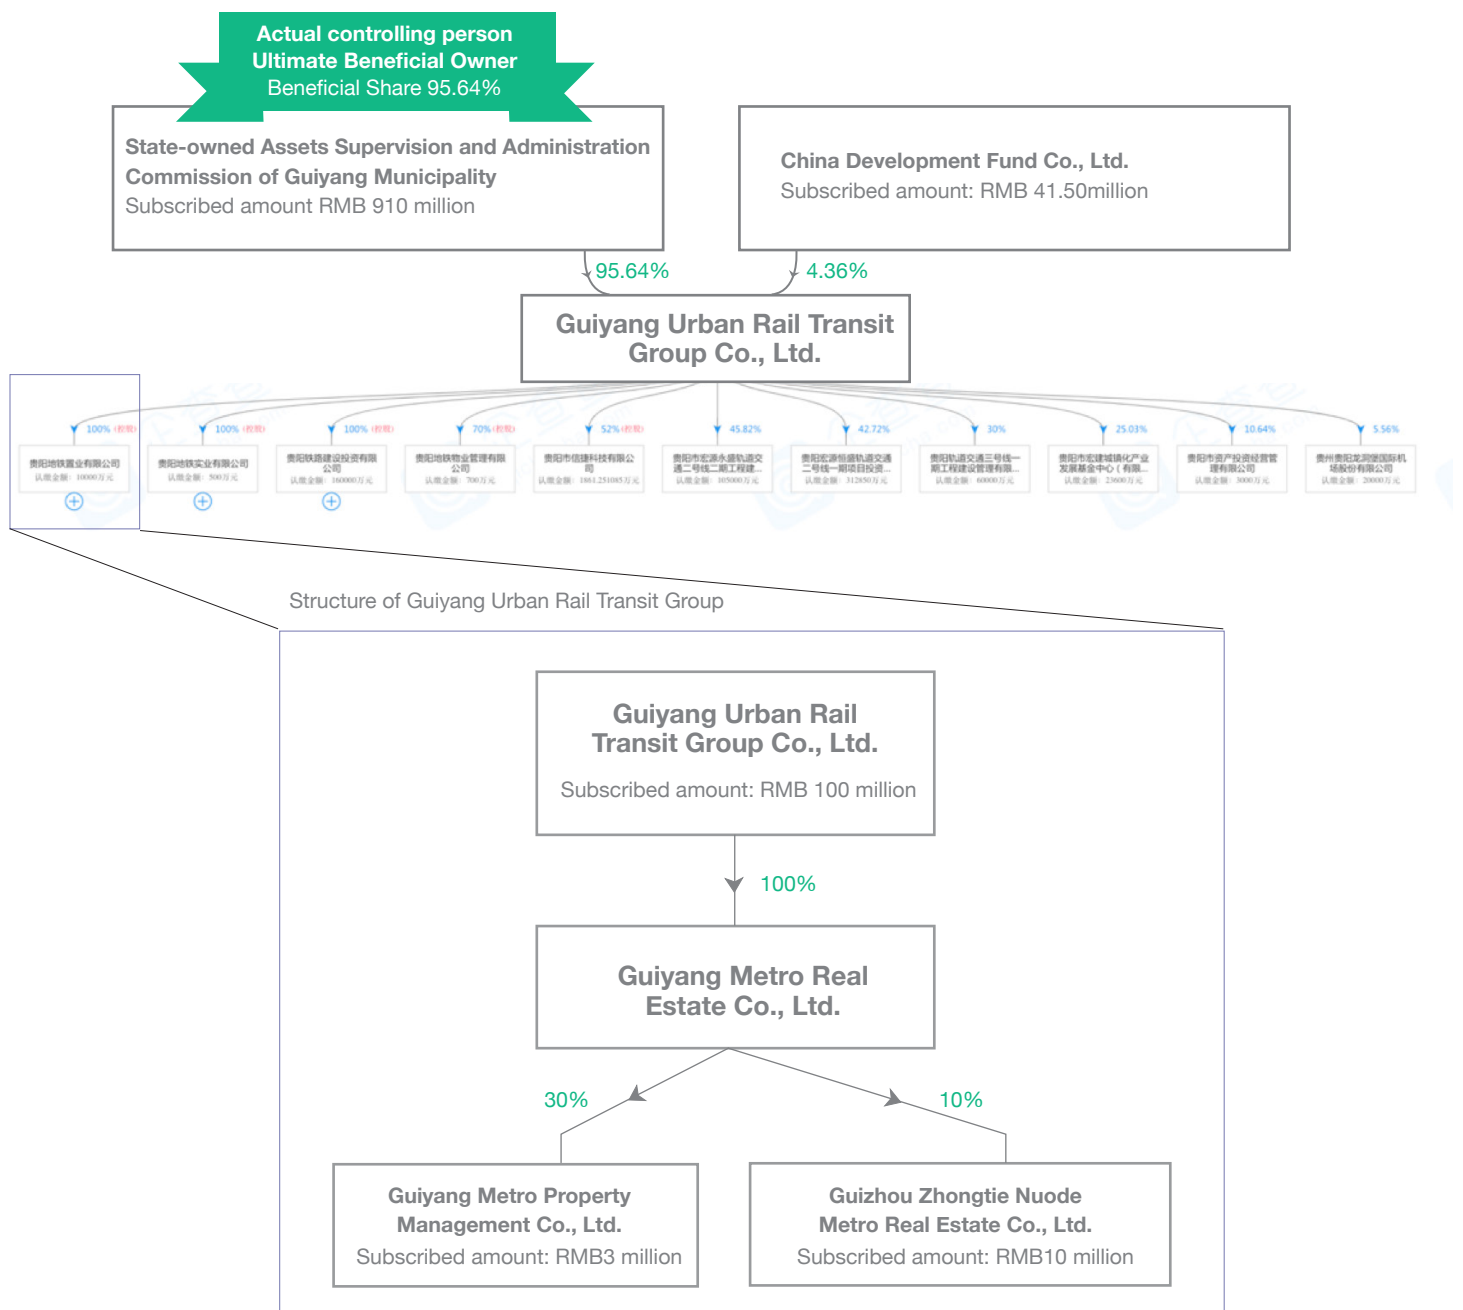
Actual controlling person
Ultimate Beneficial Owner
Beneficial Share 95.64%

State-owned Assets Supervision and Administration Commission of Guiyang Municipality
Subscribed amount RMB 910 million

China Development Fund Co., Ltd.
Subscribed amount: RMB 41.50million

95.64%

4.36%

Guiyang Urban Rail Transit Group Co., Ltd.

100% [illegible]
贵阳地铁置业有限公司
认缴金额：10000万元

100% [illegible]
贵阳地铁实业有限公司
认缴金额：500万元

100% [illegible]
贵阳铁路建设投资有限公司
认缴金额：160000万元

70% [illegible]
贵阳地铁物业管理有限公司
认缴金额：700万元

52% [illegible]
贵阳市信捷科技有限公司
认缴金额：1861.251085万元

45.82%
贵阳市宏源永盛轨道交通二号线二期工程建...
认缴金额：105000万元

42.72%
贵阳宏源恒盛轨道交通二号线一期项目投资...
认缴金额：312850万元

30%
贵阳轨道交通三号线一期工程建设管理有限...
认缴金额：60000万元

25.03%
贵阳市宏建城镇化产业发展基金中心（有限...
认缴金额：23600万元

10.64%
贵阳市资产投资经营管理有限公司
认缴金额：3000万元

5.56%
贵州贵阳龙洞堡国际机场股份有限公司
认缴金额：20000万元

Structure of Guiyang Urban Rail Transit Group

Guiyang Urban Rail Transit Group Co., Ltd.
Subscribed amount: RMB 100 million

100%

Guiyang Metro Real Estate Co., Ltd.

30%

10%

Guiyang Metro Property Management Co., Ltd.
Subscribed amount: RMB3 million

Guizhou Zhongtie Nuode Metro Real Estate Co., Ltd.
Subscribed amount: RMB10 million